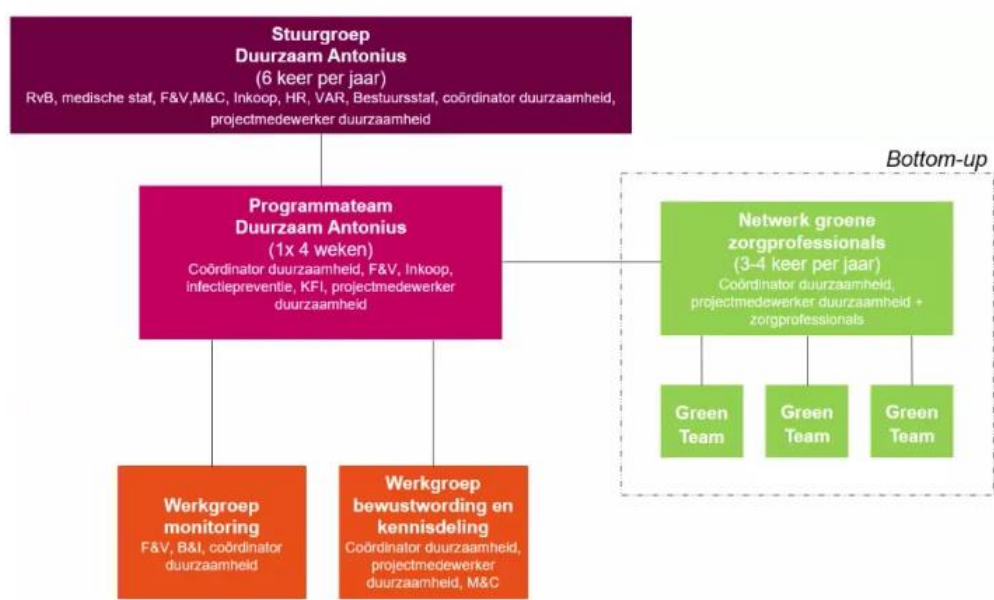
Stuurgroep
Duurzaam Antonius
(6 keer per jaar)
RvB, medische staf, F&V,M&C, Inkoop, HR, VAR, Bestuursstaf, coördinator duurzaamheid, projectmedewerker duurzaamheid

Bottom-up

Programmateam
Duurzaam Antonius
(1x 4 weken)
Coördinator duurzaamheid, F&V, Inkoop, infectiepreventie, KFI, projectmedewerker duurzaamheid

Netwerk groene zorgprofessionals
(3-4 keer per jaar)
Coördinator duurzaamheid, projectmedewerker duurzaamheid + zorgprofessionals

Green Team

Green Team

Green Team

Werkgroep monitoring
F&V, B&I, coördinator duurzaamheid

Werkgroep bewustwording en kennisdeling
Coördinator duurzaamheid, projectmedewerker duurzaamheid, M&C